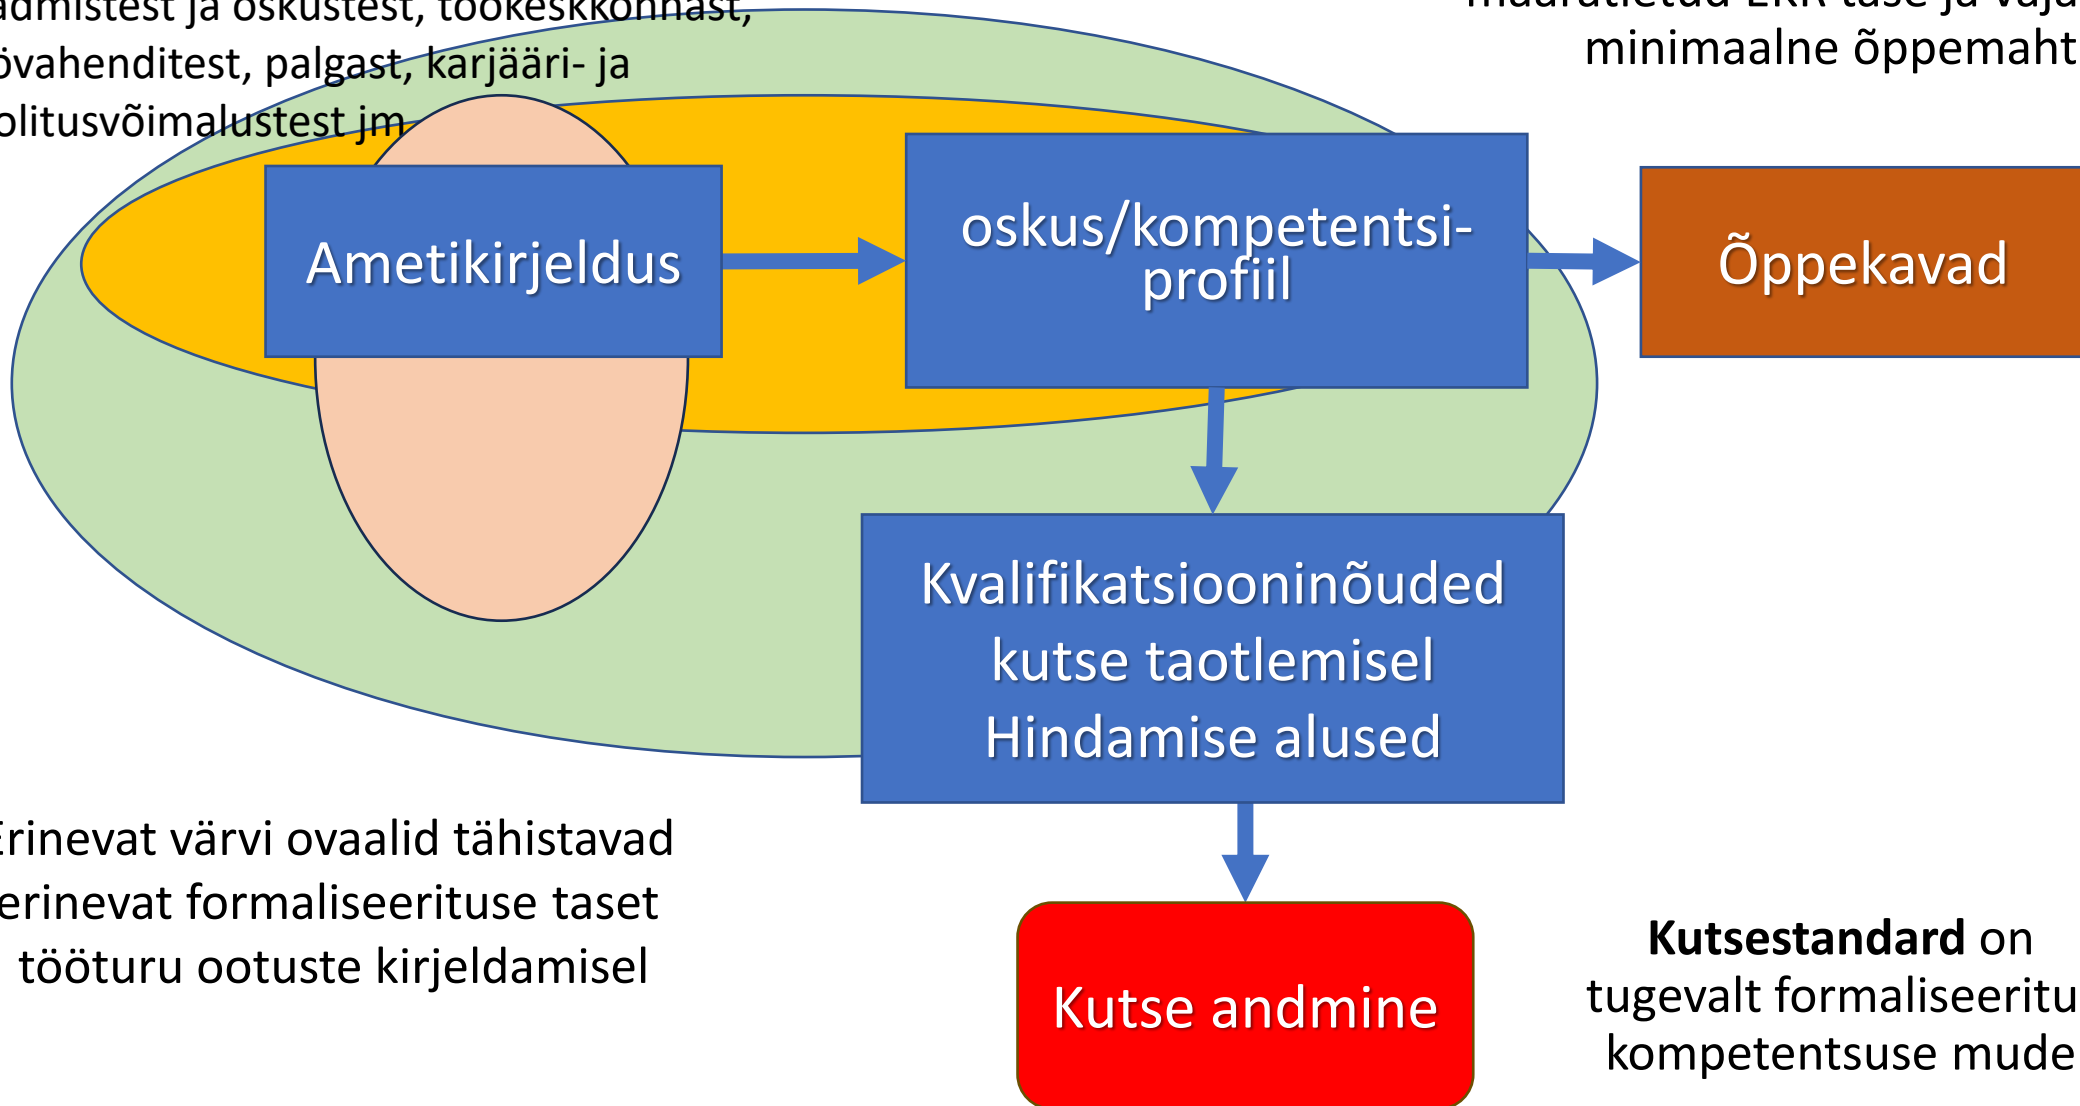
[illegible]admistest ja oskustest, töökeskkonnast, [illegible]övahenditest, palgast, karjääri- ja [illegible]olitusvõimalustest jm

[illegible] määratletud EKR tase ja vaja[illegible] minimaalne õppemaht

Ametikirjeldus

oskus/kompetentsi-profiil

Õppekavad

Kvalifikatsiooninõuded kutse taotlemisel Hindamise alused

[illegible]rinevat värvi ovaalid tähistavad erinevat formaliseerituse taset tööturu ootuste kirjeldamisel

Kutse andmine

**Kutsestandard** on tugevalt formaliseeritu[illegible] kompetentsuse mude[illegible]